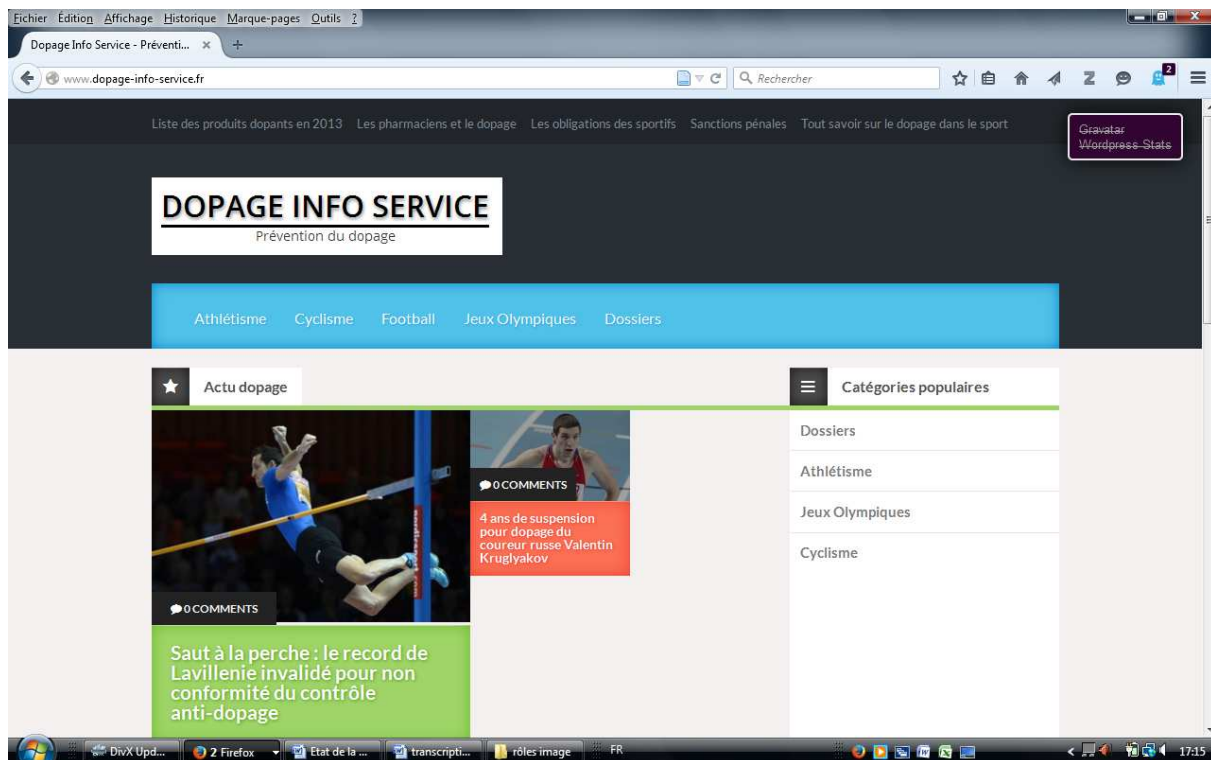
Fichier Édition Affichage Historique Marque-pages Outils ?

Dopage Info Service - Préventi... ×

www.dopage-info-service.fr

Rechercher

Liste des produits dopants en 2013 Les pharmaciens et le dopage Les obligations des sportifs Sanctions pénales Tout savoir sur le dopage dans le sport

Gravatar
Wordpress Stats

DOPAGE INFO SERVICE
Prévention du dopage

Athlétisme Cyclisme Football Jeux Olympiques Dossiers

Actu dopage

0 COMMENTS

4 ans de suspension pour dopage du coureur russe Valentin Kruglyakov

0 COMMENTS

Saut à la perche : le record de Lavillenie invalidé pour non conformité du contrôle anti-dopage

Catégories populaires

Dossiers

Athlétisme

Jeux Olympiques

Cyclisme

DivX Upd... 2 Firefox Etat de la ... transcripti... rôles image FR 17:15